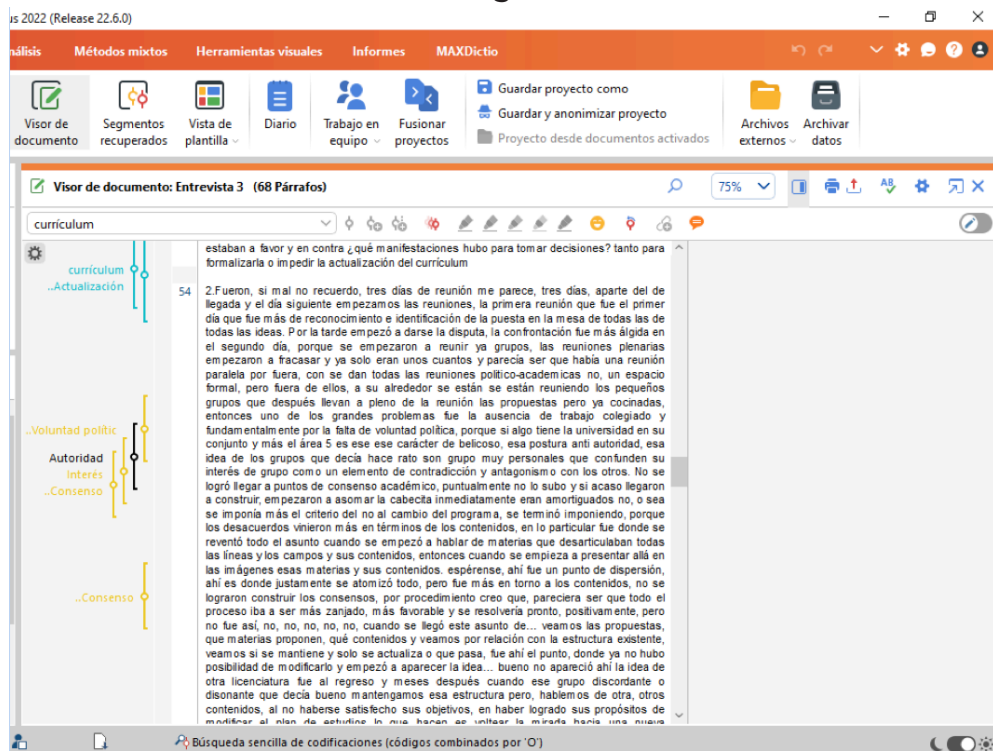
ıs 2022 (Release 22.6.0)

nálisis Métodos mixtos Herramientas visuales Informes MAXDictio

Visor de documento | Segmentos recuperados | Vista de plantilla | Diario | Trabajo en equipo | Fusionar proyectos

Guardar proyecto como
Guardar y anonimizar proyecto
Proyecto desde documentos activados

Archivos externos | Archivar datos

Visor de documento: Entrevista 3 (68 Párrafos)

75%

currículum

currículum
..Actualización

..Voluntad politic
Autoridad
Interés
..Consenso

..Consenso

estaban a favor y en contra ¿qué manifestaciones hubo para tomar decisiones? tanto para formalizarla o impedir la actualización del currículum

54 2.Fueron, si mal no recuerdo, tres días de reunión me parece, tres días, aparte del de llegada y el día siguiente empezamos las reuniones, la primera reunión que fue el primer día que fue más de reconocimiento e identificación de la puesta en la mesa de todas las de todas las ideas. Por la tarde empezó a darse la disputa, la confrontación fue más álgida en el segundo día, porque se empezaron a reunir ya grupos, las reuniones plenarias empezaron a fracasar y ya solo eran unos cuantos y parecía ser que había una reunión paralela por fuera, con se dan todas las reuniones politico-academicas no, un espacio formal, pero fuera de ellos, a su alrededor se están se están reuniendo los pequeños grupos que después llevan a pleno de la reunión las propuestas pero ya cocinadas, entonces uno de los grandes problemas fue la ausencia de trabajo colegiado y fundamentalmente por la falta de voluntad política, porque si algo tiene la universidad en su conjunto y más el área 5 es ese ese carácter de belicoso, esa postura anti autoridad, esa idea de los grupos que decía hace rato son grupo muy personales que confunden su interés de grupo como un elemento de contradicción y antagonismo con los otros. No se logró llegar a puntos de consenso académico, puntualmente no lo subo y si acaso llegaron a construir, empezaron a asomar la cabecita inmediatamente eran amortiguados no, o sea se imponía más el criterio del no al cambio del programa, se terminó imponiendo, porque los desacuerdos vinieron más en términos de los contenidos, en lo particular fue donde se reventó todo el asunto cuando se empezó a hablar de materias que desarticulaban todas las líneas y los campos y sus contenidos, entonces cuando se empieza a presentar allá en las imágenes esas materias y sus contenidos. espérense, ahí fue un punto de dispersión, ahí es donde justamente se atomizó todo, pero fue más en torno a los contenidos, no se lograron construir los consensos, por procedimiento creo que, pareciera ser que todo el proceso iba a ser más zanjado, más favorable y se resolvería pronto, positivamente, pero no fue así, no, no, no, no, no, cuando se llegó este asunto de... veamos las propuestas, que materias proponen, qué contenidos y veamos por relación con la estructura existente, veamos si se mantiene y solo se actualiza o que pasa, fue ahí el punto, donde ya no hubo posibilidad de modificarlo y empezó a aparecer la idea... bueno no apareció ahí la idea de otra licenciatura fue al regreso y meses después cuando ese grupo discordante o disonante que decía bueno mantengamos esa estructura pero, hablemos de otra, otros contenidos, al no haberse satisfecho sus objetivos, en haber logrado sus propósitos de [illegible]

Búsqueda sencilla de codificaciones (códigos combinados por 'O')